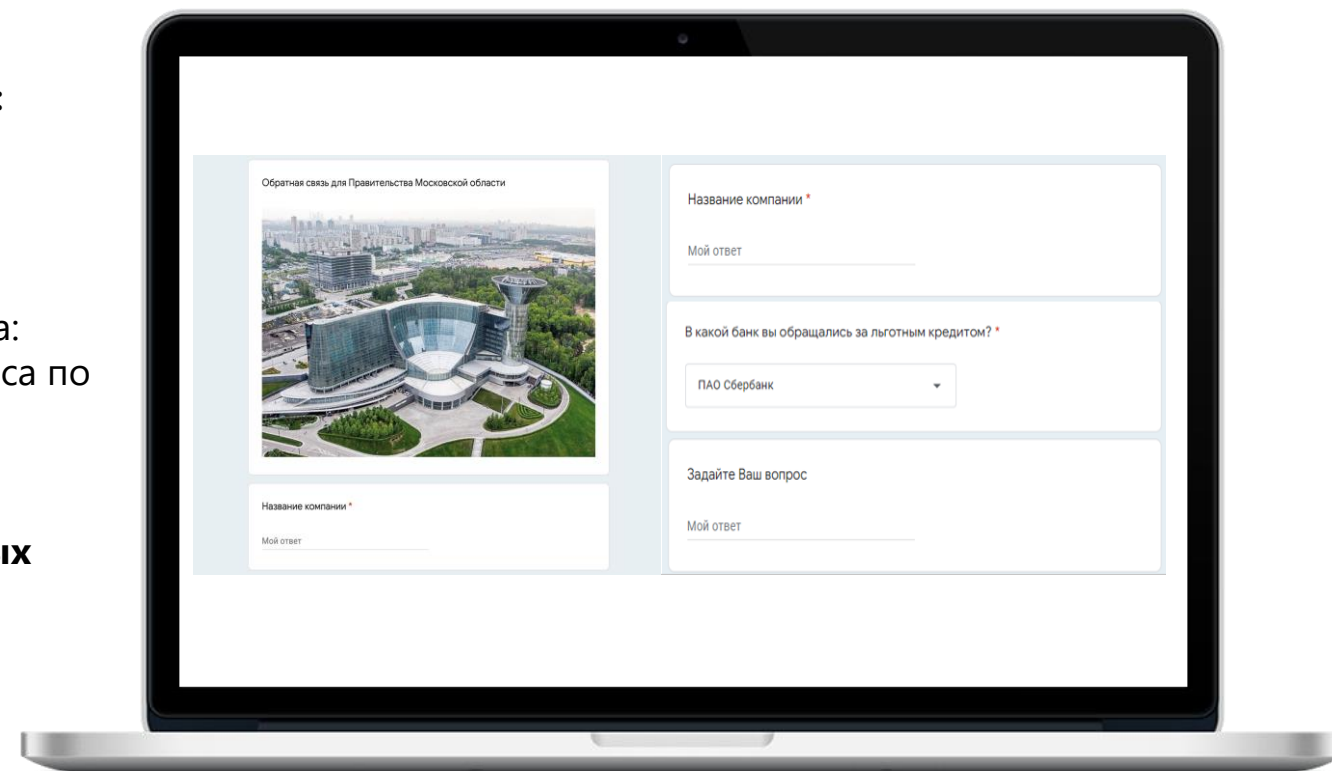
:

а:
са по

ых

Обратная связь для Правительства Московской области

Название компании *

Мой ответ

Название компании *

Мой ответ

В какой банк вы обращались за льготным кредитом? *

ПАО Сбербанк

Задайте Ваш вопрос

Мой ответ